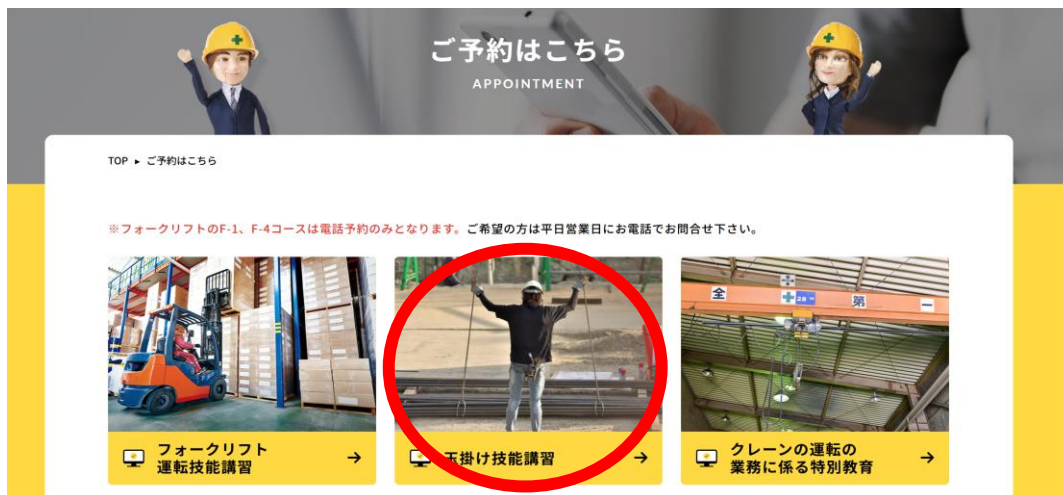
ご予約はこちら
APPOINTMENT

TOP ▸ ご予約はこちら

※フォークリフトのF-1、F-4コースは電話予約のみとなります。ご希望の方は平日営業日にお電話でお問合せ下さい。

全 第 一

フォークリフト運転技能講習 →

玉掛け技能講習 →

クレーンの運転の業務に係る特別教育 →